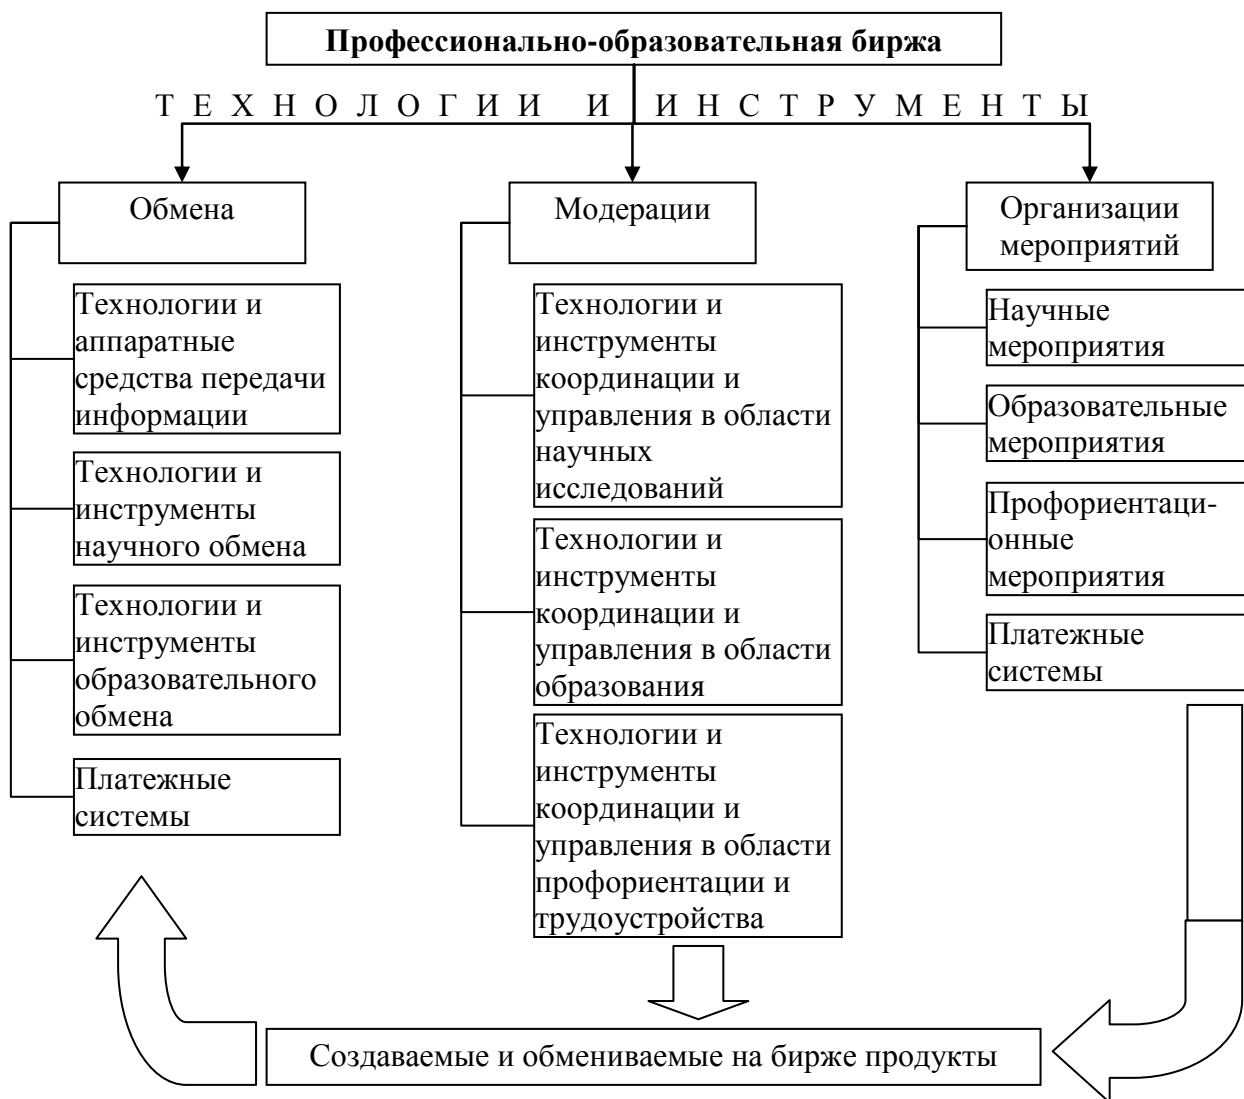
**Профессионально-образовательная биржа**

Т Е Х Н О Л О Г И И И И Н С Т Р У М Е Н Т Ы

Обмена

Технологии и аппаратные средства передачи информации

Технологии и инструменты научного обмена

Технологии и инструменты образовательного обмена

Платежные системы

Модерации

Технологии и инструменты координации и управления в области научных исследований

Технологии и инструменты координации и управления в области образования

Технологии и инструменты координации и управления в области профориентации и трудоустройства

Организации мероприятий

Научные мероприятия

Образовательные мероприятия

Профориентационные мероприятия

Платежные системы

Создаваемые и обмениваемые на бирже продукты